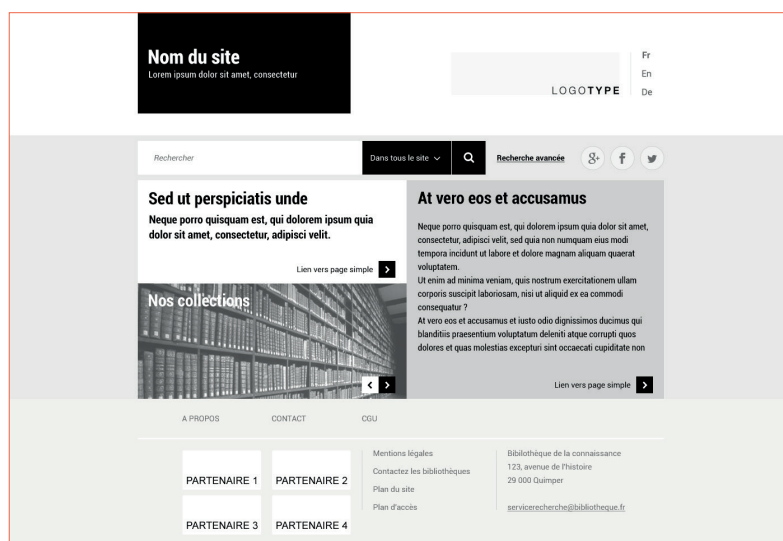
Nom du site
Lorem ipsum dolor sit amet, consectetur

LOGOTYPE

Fr
En
De

Rechercher

Dans tous le site

Recherche avancée

Sed ut perspiciatis unde

Neque porro quisquam est, qui dolorem ipsum quia dolor sit amet, consectetur, adipisci velit.

Lien vers page simple

Nos collections

At vero eos et accusamus

Neque porro quisquam est, qui dolorem ipsum quia dolor sit amet, consectetur, adipisci velit, sed quia non numquam eius modi tempora incidunt ut labore et dolore magnam aliquam quaerat voluptatem.
Ut enim ad minima veniam, quis nostrum exercitationem ullam corporis suscipit laboriosam, nisi ut aliquid ex ea commodi consequatur ?
At vero eos et accusamus et iusto odio dignissimos ducimus qui blanditiis praesentium voluptatum deleniti atque corrupti quos dolores et quas molestias excepturi sint occaecati cupiditate non

Lien vers page simple

A PROPOS
CONTACT
CGU

PARTENAIRE 1
PARTENAIRE 2
PARTENAIRE 3
PARTENAIRE 4

Mentions légales
Contactez les bibliothèques
Plan du site
Plan d'accès

Bibliothèque de la connaissance
123, avenue de l'histoire
29 000 Quimper

servicerecherche@bibliotheque.fr